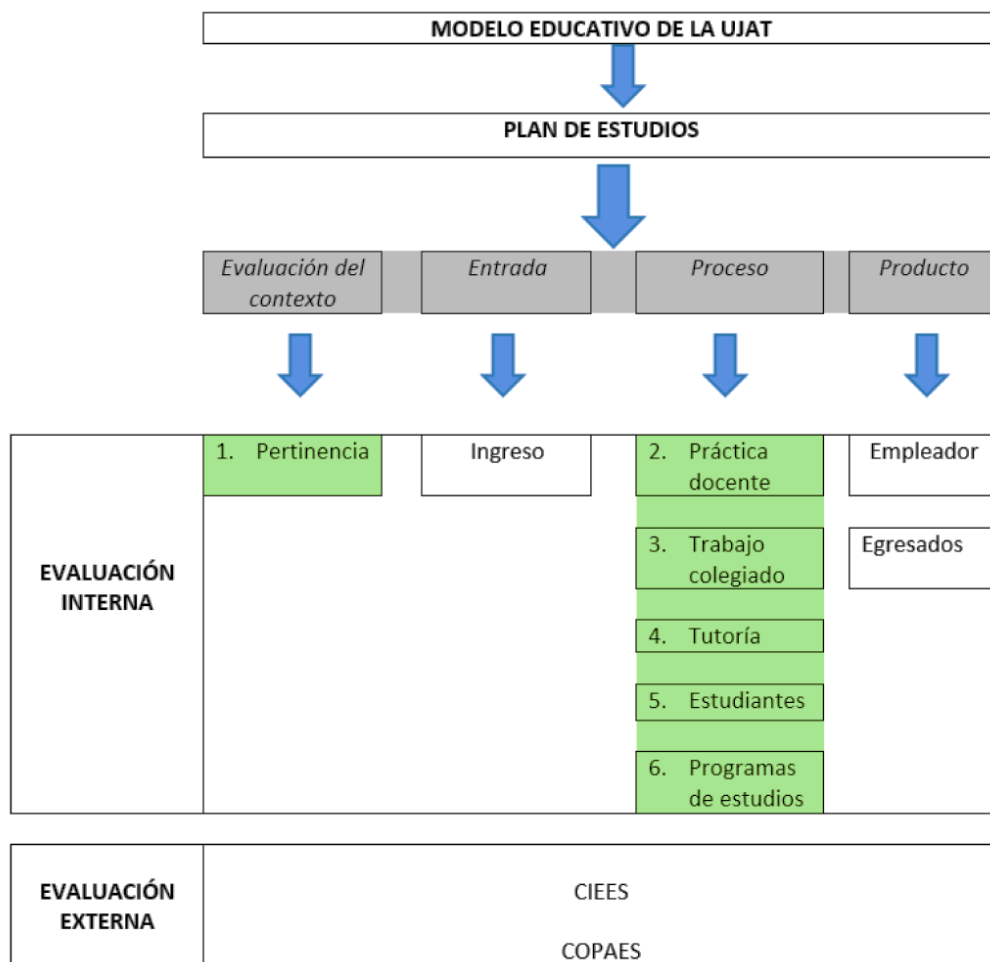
MODELO EDUCATIVO DE LA UJAT

PLAN DE ESTUDIOS

Evaluación del contexto

Entrada

Proceso

Producto

EVALUACIÓN INTERNA

1. Pertinencia

Ingreso

2. Práctica docente

3. Trabajo colegiado

4. Tutoría

5. Estudiantes

6. Programas de estudios

Empleador

Egresados

EVALUACIÓN EXTERNA

CIEES

COPAES